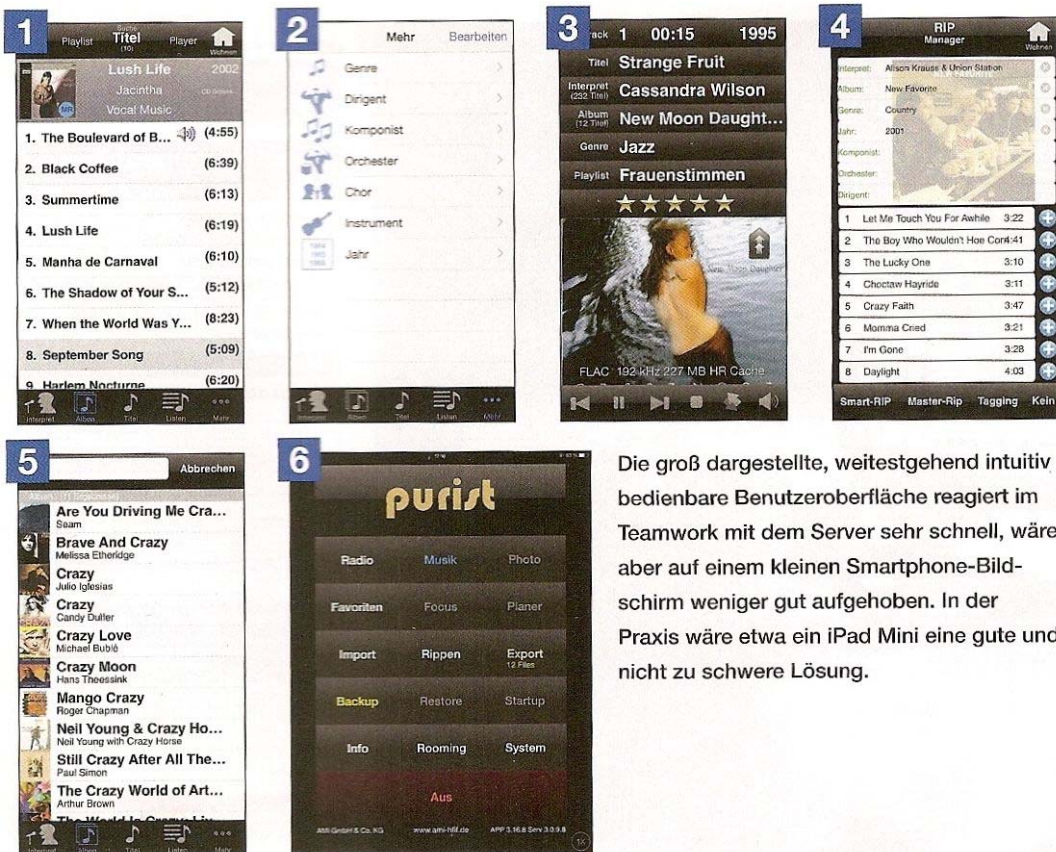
1

Playlist Suche Titel (10) Player Wohnen

Lush Life 2002
Jacintha
Vocal Music

1. The Boulevard of B... (4:55)
2. Black Coffee (6:39)
3. Summertime (6:13)
4. Lush Life (6:19)
5. Manha de Carnaval (6:10)
6. The Shadow of Your S... (5:12)
7. When the World Was Y... (8:23)
8. September Song (5:09)
9. Harlem Nocturne (6:20)

Interpret Alben Titel Listen Mehr

2

Mehr Bearbeiten

Genre
Dirigent
Komponist
Orchester
Chor
Instrument
Jahr

Interpret Alben Titel Listen Mehr

3

Track 1 00:15 1995
Titel Strange Fruit
Interpret (232 Titel) Cassandra Wilson
Album (12 Titel) New Moon Daught...
Genre Jazz
Playlist Frauenstimmen
★★★★★

FLAC 192 kHz 227 MB HR Cache

4

RIP Manager Wohnen

Interpret: Alison Krauss & Union Station
Album: New Favorite
Genre: Country
Jahr: 2001
Komponist:
Orchester:
Dirigent:

1 Let Me Touch You For Awhile 3:22
2 The Boy Who Wouldn't Hoe Corn 4:41
3 The Lucky One 3:10
4 Choctaw Hayride 3:11
5 Crazy Faith 3:47
6 Momma Cried 3:21
7 I'm Gone 3:28
8 Daylight 4:03

Smart-RIP Master-Rip Tagging Kein

5

Abbrechen

Are You Driving Me Cra...
Seam
Brave And Crazy
Melissa Etheridge
Crazy
Julio Iglesias
Crazy
Candy Dulfer
Crazy Love
Michael Bublé
Crazy Moon
Hans Theessink
Mango Crazy
Roger Chapman
Neil Young & Crazy Ho...
Neil Young with Crazy Horse
Still Crazy After All The...
Paul Simon
The Crazy World of Art...
Arthur Brown

Interpret Alben Titel Listen Mehr

6

purist

Radio Musik Photo
Favoriten Focus Planer
Import Rippen Export 12 Files
Backup Restore Startup
Info Rooming System
Aus

AMI GmbH & Co. KG www.ami-hifi.de APP 3.16.8 Serv 3.0.9.8

Die groß dargestellte, weitestgehend intuitiv bedienbare Benutzeroberfläche reagiert im Teamwork mit dem Server sehr schnell, wäre aber auf einem kleinen Smartphone-Bildschirm weniger gut aufgehoben. In der Praxis wäre etwa ein iPad Mini eine gute und nicht zu schwere Lösung.